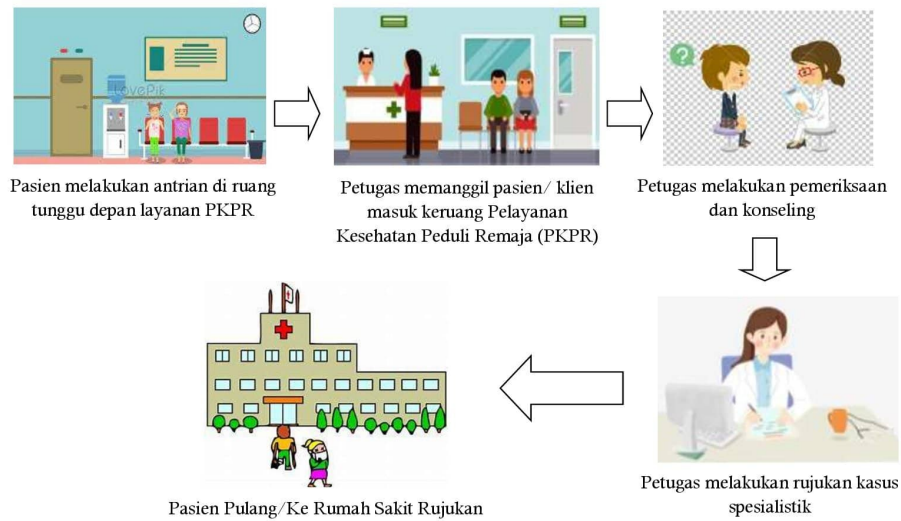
Pasien melakukan antrian di ruang tunggu depan layanan PKPR

Petugas memanggil pasien/ klien masuk keruang Pelayanan Kesehatan Peduli Remaja (PKPR)

Petugas melakukan pemeriksaan dan konseling

Petugas melakukan rujukan kasus spesialistik

Pasien Pulang/Ke Rumah Sakit Rujukan